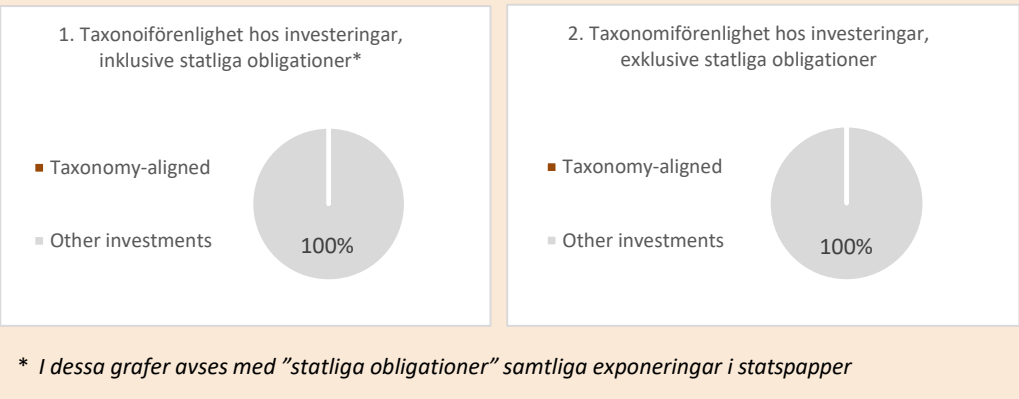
1. Taxonoiförenlighet hos investeringar, inklusive statliga obligationer*

Taxonomy-aligned

Other investments

100%

2. Taxonomiförenlighet hos investeringar, exklusive statliga obligationer

Taxonomy-aligned

Other investments

100%

* I dessa grafer avses med ”statliga obligationer” samtliga exponeringar i statspapper